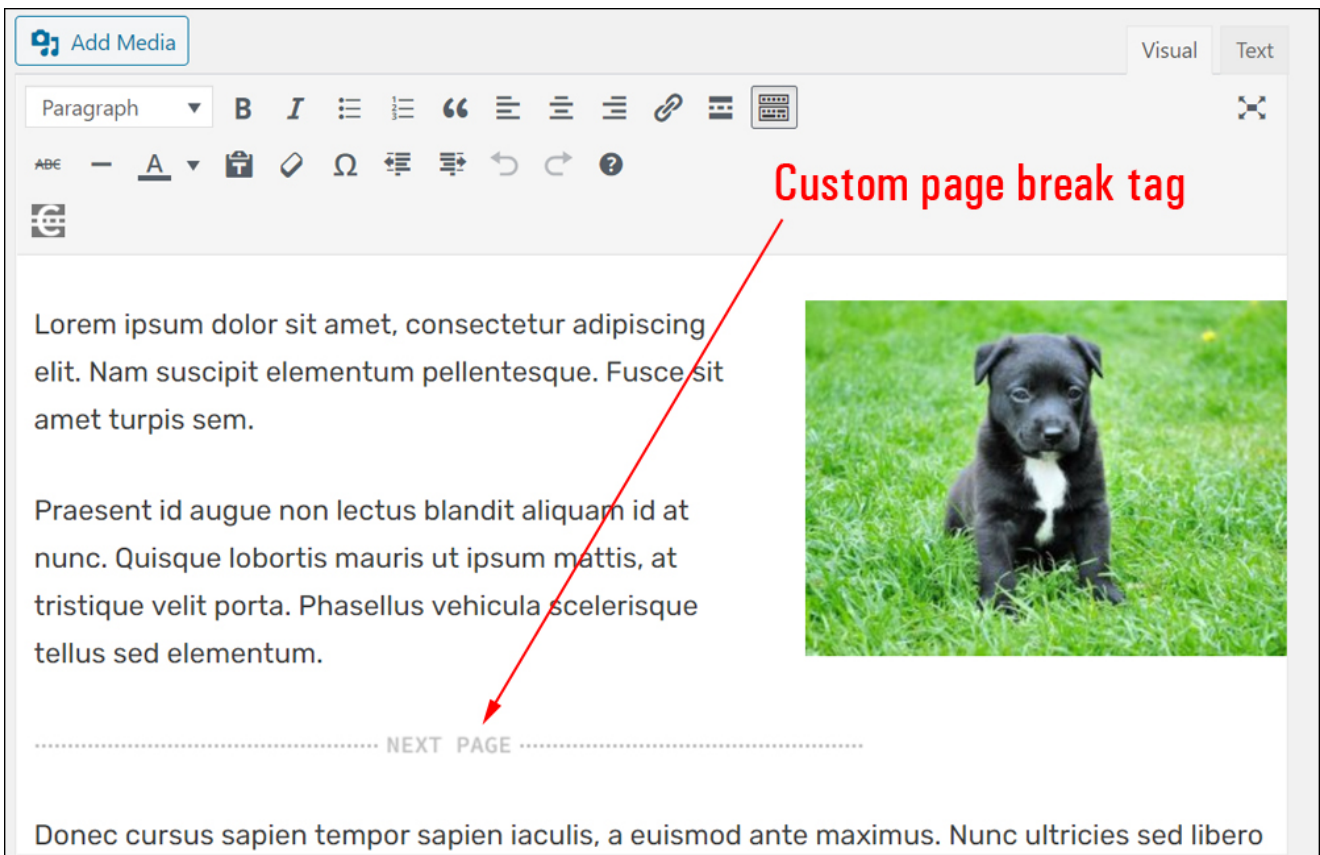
Add Media

Visual Text

Paragraph

Custom page break tag

Lorem ipsum dolor sit amet, consectetur adipiscing elit. Nam suscipit elementum pellentesque. Fusce sit amet turpis sem.

Praesent id augue non lectus blandit aliquam id at nunc. Quisque lobortis mauris ut ipsum mattis, at tristique velit porta. Phasellus vehicula scelerisque tellus sed elementum.

NEXT PAGE

Donec cursus sapien tempor sapien iaculis, a euismod ante maximus. Nunc ultricies sed libero